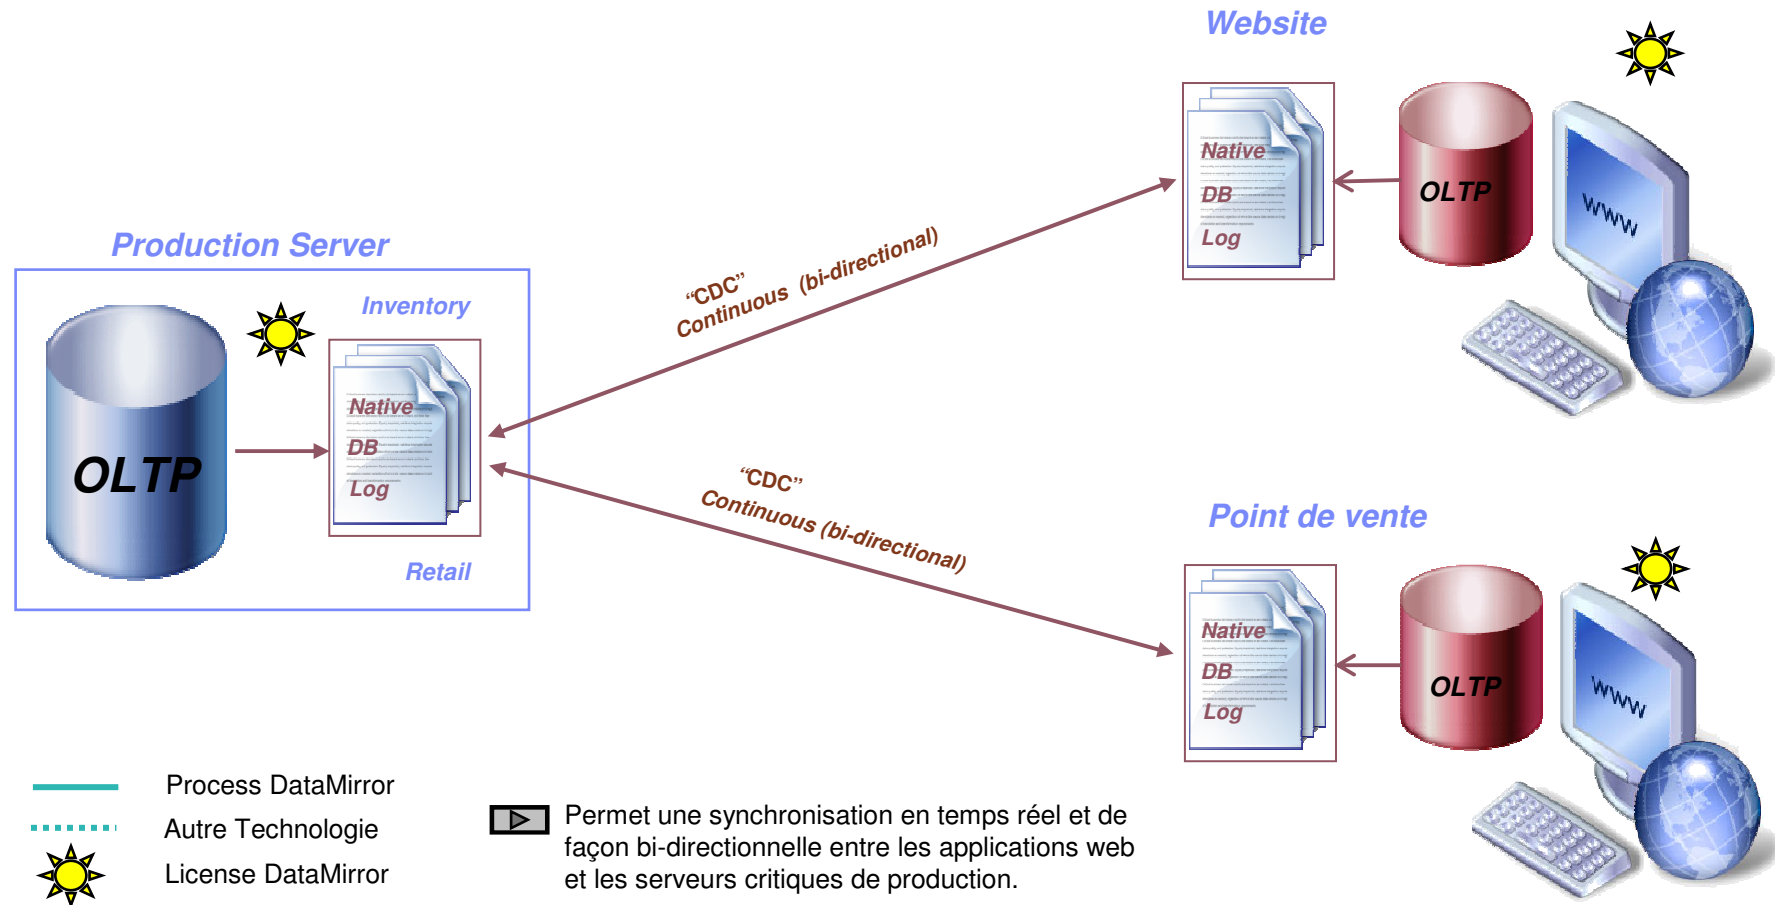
Website

Native
DB
Log

OLTP

www

Production Server

Inventory

OLTP

Native
DB
Log

Retail

"CDC"
Continuous (bi-directional)

"CDC"
Continuous (bi-directional)

Point de vente

Native
DB
Log

OLTP

www

Process DataMirror
Autre Technologie
License DataMirror

Permet une synchronisation en temps réel et de façon bi-directionnelle entre les applications web et les serveurs critiques de production.